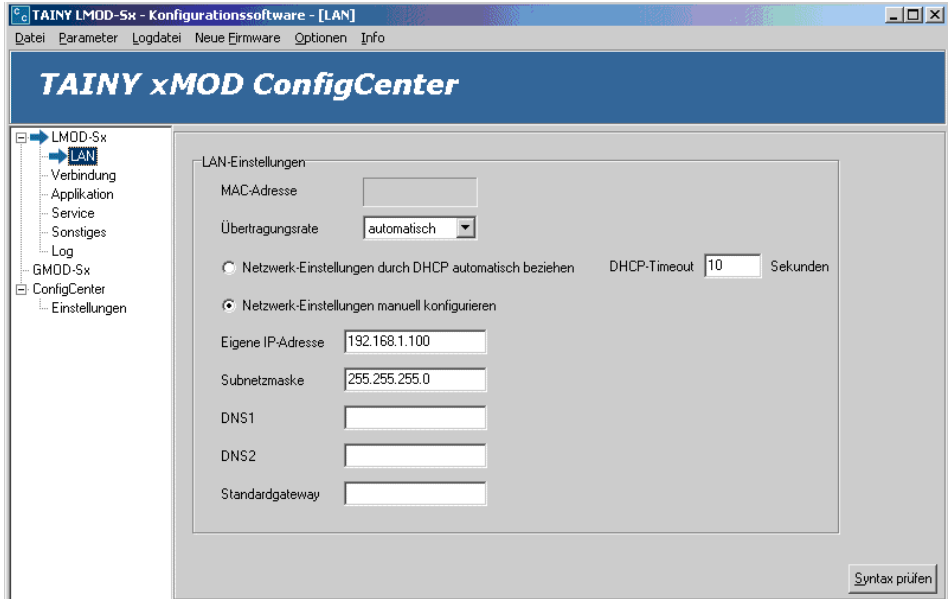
TAINY LMOD-Sx - Konfigurationssoftware - [LAN]

Datei Parameter Logdatei Neue Firmware Optionen Info

TAINY xMOD ConfigCenter

LMOD-Sx
LAN
Verbindung
Applikation
Service
Sonstiges
Log
GMOD-Sx
ConfigCenter
Einstellungen

LAN-Einstellungen

MAC-Adresse

Übertragungsrate automatisch

Netzwerk-Einstellungen durch DHCP automatisch beziehen DHCP-Timeout 10 Sekunden

Netzwerk-Einstellungen manuell konfigurieren

Eigene IP-Adresse 192.168.1.100

Subnetzmaske 255.255.255.0

DNS1

DNS2

Standardgateway

Syntax prüfen